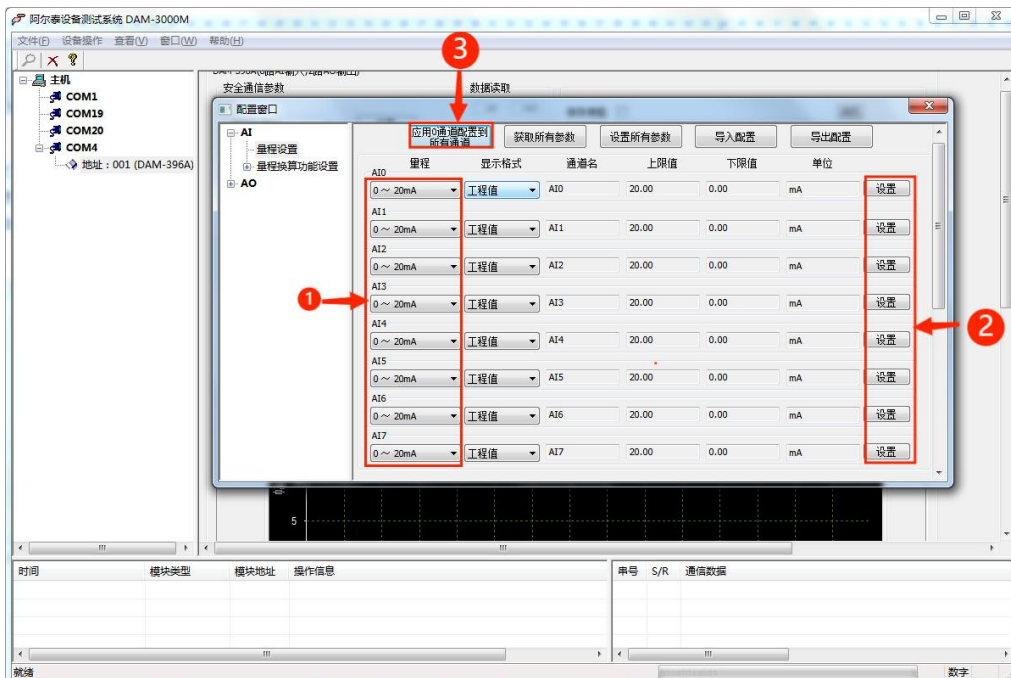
阿尔泰设备测试系统 DAM-3000M

文件(F) 设备操作 查看(V) 窗口(W) 帮助(H)

主机
COM1
COM19
COM20
COM4
地址：001 (DAM-396A)

安全通信参数
数据读取

配置窗口

AI
量程设置
量程换算功能设置
AO

3

应用0通道配置到所有通道
获取所有参数
设置所有参数
导入配置
导出配置

| | 量程 | 显示格式 | 通道名 | 上限值 | 下限值 | 单位 | |
|---|---|---|---|---|---|---|---|
| AI0 | 0 ~ 20mA | 工程值 | AI0 | 20.00 | 0.00 | mA | 设置 |
| AI1 | 0 ~ 20mA | 工程值 | AI1 | 20.00 | 0.00 | mA | 设置 |
| AI2 | 0 ~ 20mA | 工程值 | AI2 | 20.00 | 0.00 | mA | 设置 |
| AI3 | 0 ~ 20mA | 工程值 | AI3 | 20.00 | 0.00 | mA | 设置 |
| AI4 | 0 ~ 20mA | 工程值 | AI4 | 20.00 | 0.00 | mA | 设置 |
| AI5 | 0 ~ 20mA | 工程值 | AI5 | 20.00 | 0.00 | mA | 设置 |
| AI6 | 0 ~ 20mA | 工程值 | AI6 | 20.00 | 0.00 | mA | 设置 |
| AI7 | 0 ~ 20mA | 工程值 | AI7 | 20.00 | 0.00 | mA | 设置 |

1
2

5

时间 模块类型 模块地址 操作信息
串号 S/R 通信数据

就绪
数字